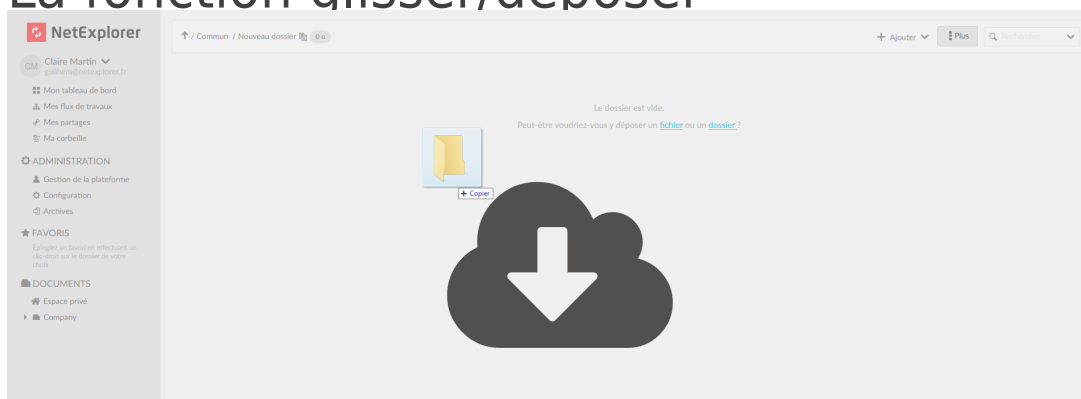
La fonction glisser/déposer

NetExplorer

CM Claire Martin
guilhem@netexplorer.fr

Mon tableau de bord
Mes flux de travaux
Mes partages
Ma corbeille

ADMINISTRATION
Gestion de la plateforme
Configuration
Archives

FAVORIS
Épingler un favori en effectuant un clic-droit sur le dossier de votre choix

DOCUMENTS
Espace privé
Company

/ Commun / Nouveau dossier 0 o

+ Ajouter
Plus
Rechercher

Le dossier est vide.
Peut-être voudriez-vous y déposer un fichier ou un dossier ?

+ Copier